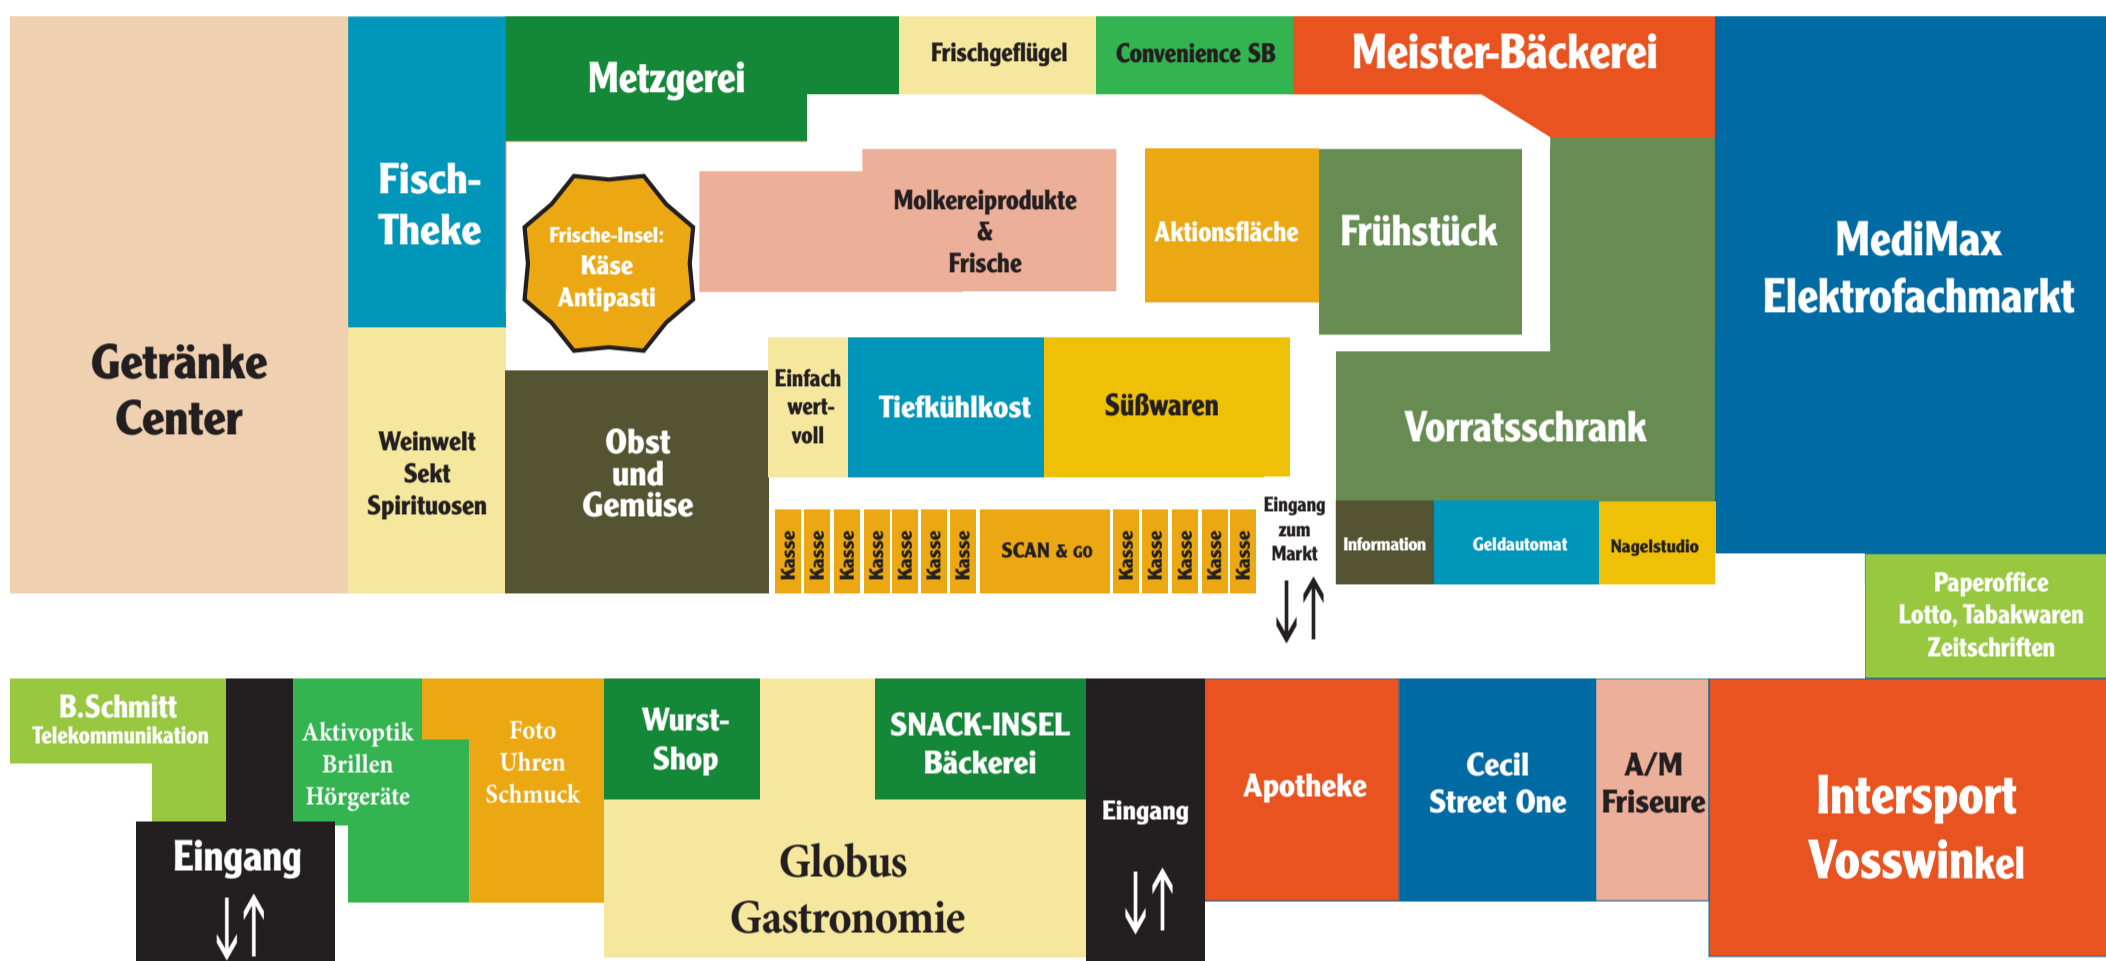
Getränke Center

Fisch-Theke

Metzgerei

Frischgeflügel

Convenience SB

Meister-Bäckerei

MediMax Elektrofachmarkt

Frische-Insel: Käse Antipasti

Molkereiprodukte & Frische

Aktionsfläche

Frühstück

Weinwelt Sekt Spirituosen

Obst und Gemüse

Einfach wert-voll

Tiefkühlkost

Süßwaren

Vorratsschrank

Kasse Kasse Kasse Kasse Kasse Kasse Kasse

SCAN & GO

Kasse Kasse Kasse Kasse Kasse

Eingang zum Markt

Information

Geldautomat

Nagelstudio

Paperoffice Lotto, Tabakwaren Zeitschriften

B.Schmitt Telekommunikation

Eingang

Aktivoptik Brillen Hörgeräte

Foto Uhren Schmuck

Wurst-Shop

SNACK-INSEL Bäckerei

Globus Gastronomie

Eingang

Apotheke

Cecil Street One

A/M Friseure

Intersport Vosswinkel